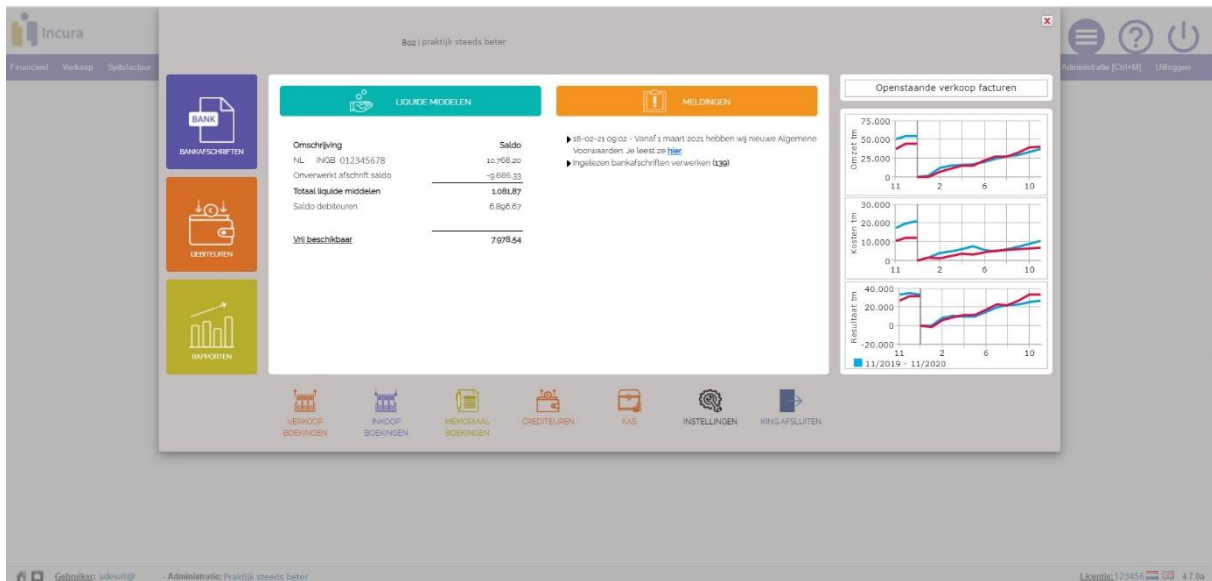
Incura

Financieel Verkoop Spitsfactuur

802 | praktijk steeds beter

Administratie [Ctrl+M] Uitloggen

BANK
BANKAFSCHRIFTEN

DEBITEUREN

RAPPORTEN

LIQUIDE MIDDELEN

| Omschrijving | Saldo |
|---|---|
| NL INGB 012345678 | 10.768,20 |
| Onverwerkt afschrift saldo | -9.686,33 |
| Totaal liquide middelen | 1.081,87 |
| Saldo debiteuren | 6.896,67 |
| Vrij beschikbaar | 7.978,54 |

MELDINGEN

16-02-21 09:02 - Vanaf 1 maart 2021 hebben wij nieuwe Algemene Voorwaarden. Je leest ze hier.
Ingelezen bankafschriften verwerken (139)

Openstaande verkoop facturen

Omzet tm
75.000
50.000
25.000
0
11 2 6 10

Kosten tm
30.000
20.000
10.000
0
11 2 6 10

Resultaat tm
40.000
20.000
0
-20.000
11 2 6 10
11/2019 - 11/2020

VERKOOP BOEKINGEN
INKOOP BOEKINGEN
MEMORIAAL BOEKINGEN
CREDITEUREN
KAS
INSTELLINGEN
KING AFSLUITEN

Gebruiker: adewit@ - Administratie: Praktijk steeds beter

Licentie: 123456 4.7.0a